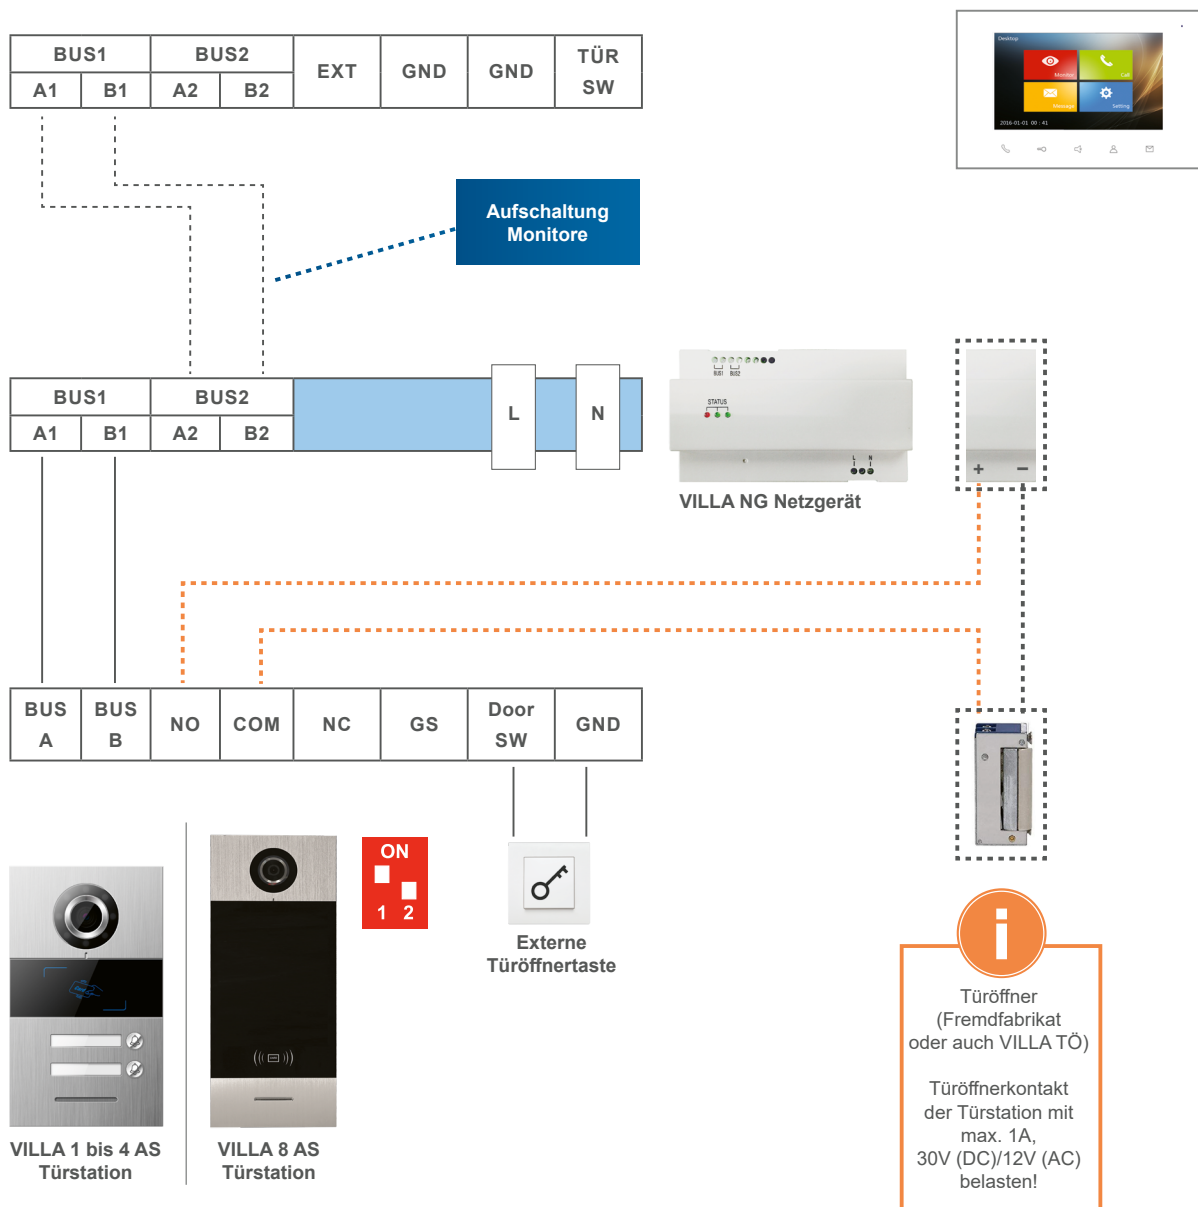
| BUS1 | | BUS2 | | EXT | GND | GND | TÜR SW |
|---|---|---|---|---|---|---|---|
| A1 | B1 | A2 | B2 | | | | |

Desktop
Monitor
Call
Message
Setting
2016-01-01 00 : 41

Aufschaltung Monitore

| BUS1 | | BUS2 | | L | N |
|---|---|---|---|---|---|
| A1 | B1 | A2 | B2 | | |

BUS1 BUS2
STATUS
L N

VILLA NG Netzgerät

+ −

| BUS A | BUS B | NO | COM | NC | GS | Door SW | GND |
|---|---|---|---|---|---|---|---|

ON
1 2

Externe Türöffnertaste

VILLA 1 bis 4 AS Türstation

VILLA 8 AS Türstation

Türöffner (Fremdfabrikat oder auch VILLA TÖ)

Türöffnerkontakt der Türstation mit max. 1A, 30V (DC)/12V (AC) belasten!